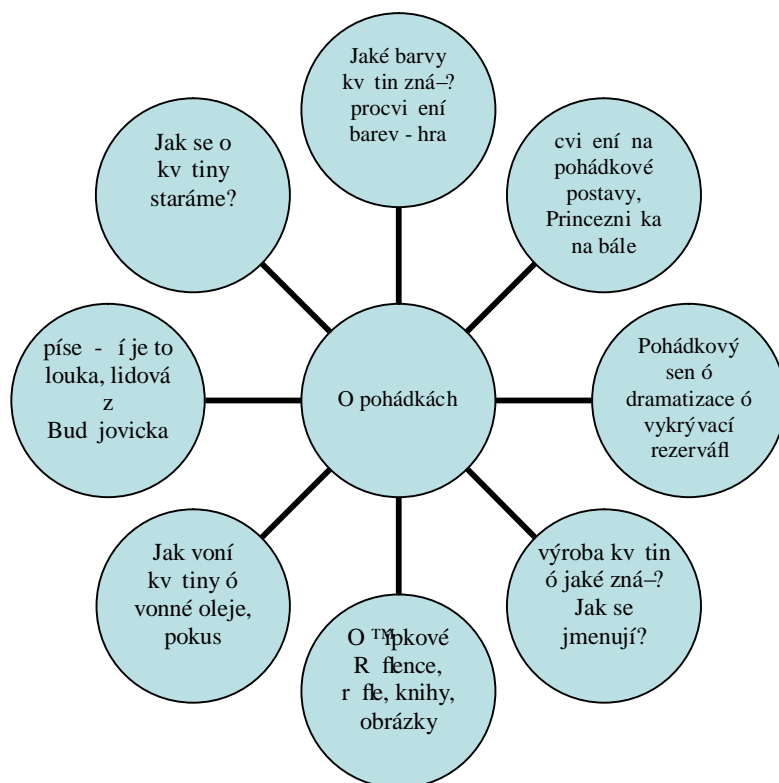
Jaké barvy kv tin zná–? procvi ení barev - hra

cvi ení na pohádkové postavy, Princezni ka na bále

Pohádkový sen ó dramatizace ó vykrývací rezerváfl

výroba kv tin ó jaké zná–? Jak se jmenují?

O ™pkové R flence, r fle, knihy, obrázky

Jak voní kv tiny ó vonné oleje, pokus

píse - í je to louka, lidová z Bud jovicka

Jak se o kv tiny staráme?

O pohádkách